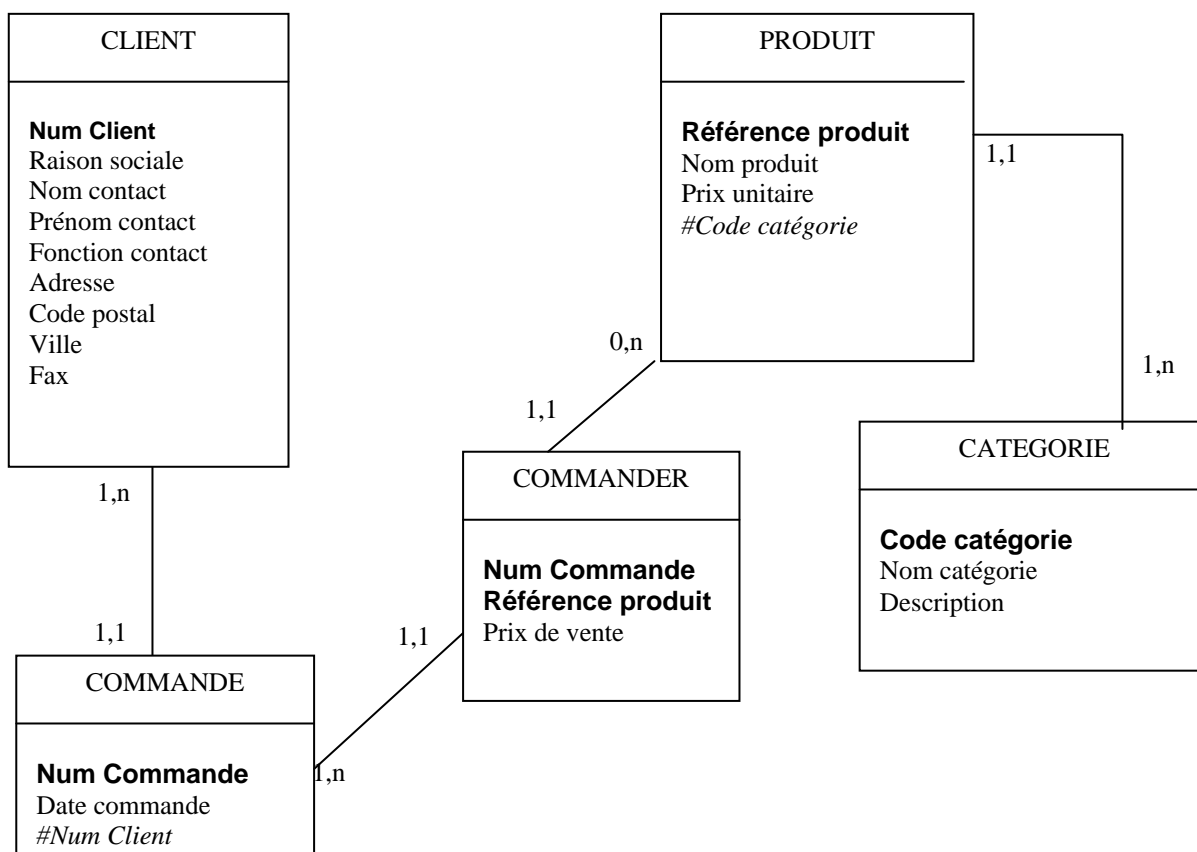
CLIENT

Num Client
Raison sociale
Nom contact
Prénom contact
Fonction contact
Adresse
Code postal
Ville
Fax

PRODUIT

Référence produit
Nom produit
Prix unitaire
#Code catégorie

1,1

0,n

1,n

1,1

CATEGORIE

Code catégorie
Nom catégorie
Description

1,n

COMMANDER

Num Commande
Référence produit
Prix de vente

1,1

1,1

COMMANDE

Num Commande
Date commande
#Num Client

1,n